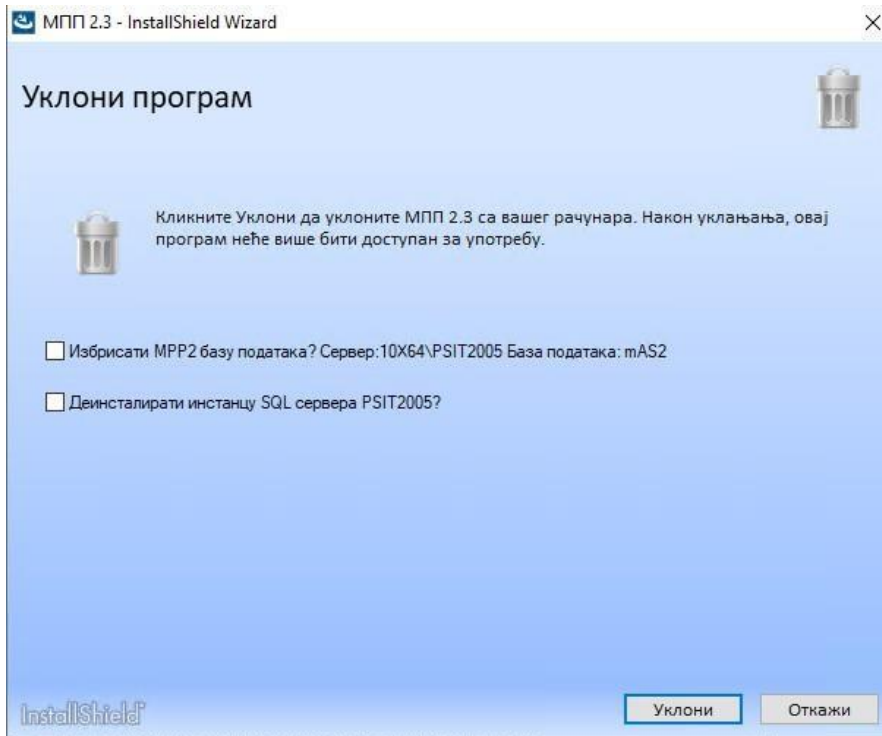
МПП 2.3 - InstallShield Wizard

Уклони програм

Кликните Уклони да уклоните МПП 2.3 са вашег рачунара. Након уклањања, овај програм неће више бити доступан за употребу.

Избрисати MPP2 базу података? Сервер:10X64\PSIT2005 База података: mAS2

Деинсталирати инстанцу SQL сервера PSIT2005?

InstallShield

Уклони

Откажи